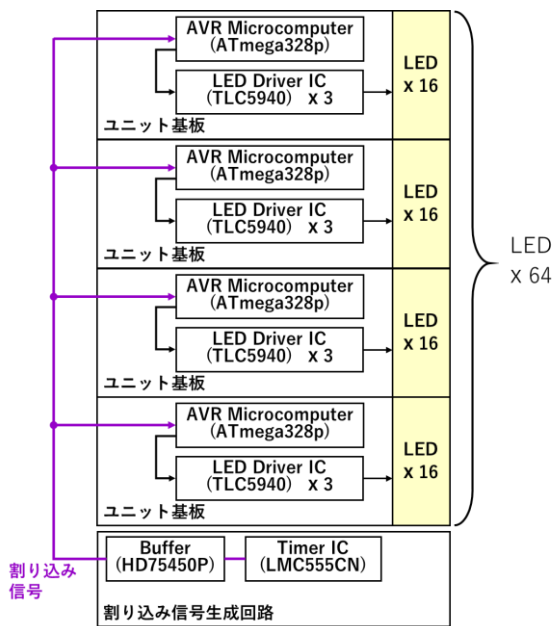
AVR Microcomputer (ATmega328p)

LED Driver IC (TLC5940) x 3

LED x 16

ユニット基板

AVR Microcomputer (ATmega328p)

LED Driver IC (TLC5940) x 3

LED x 16

ユニット基板

AVR Microcomputer (ATmega328p)

LED Driver IC (TLC5940) x 3

LED x 16

ユニット基板

AVR Microcomputer (ATmega328p)

LED Driver IC (TLC5940) x 3

LED x 16

ユニット基板

LED x 64

割り込み信号

Buffer (HD75450P)

Timer IC (LMC555CN)

割り込み信号生成回路